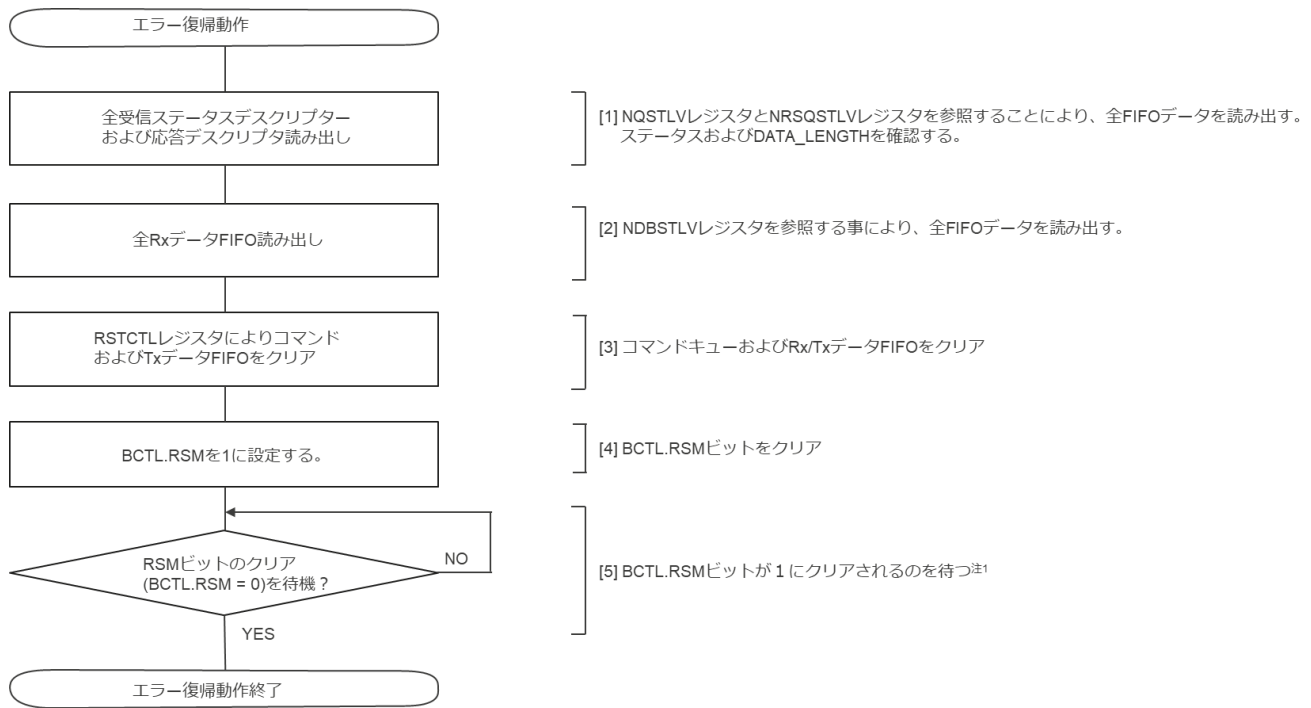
エラー復帰動作

全受信ステータスデスクリプター
および応答デスクリプタ読み出し

[1] NQSTLVレジスタとNRSQSTLVレジスタを参照することにより、全FIFOデータを読み出す。
ステータスおよびDATA_LENGTHを確認する。

全Rxデータ FIFO読み出し

[2] NDBSTLVレジスタを参照する事により、全FIFOデータを読み出す。

RSTCTLレジスタによりコマンド
およびTxデータFIFOをクリア

[3] コマンドキューおよびRx/TxデータFIFOをクリア

BCTL.RSMを1に設定する。

[4] BCTL.RSMビットをクリア

RSMビットのクリア
(BCTL.RSM = 0)を待機？

NO

[5] BCTL.RSMビットが 1 にクリアされるのを待つ注1

YES

エラー復帰動作終了